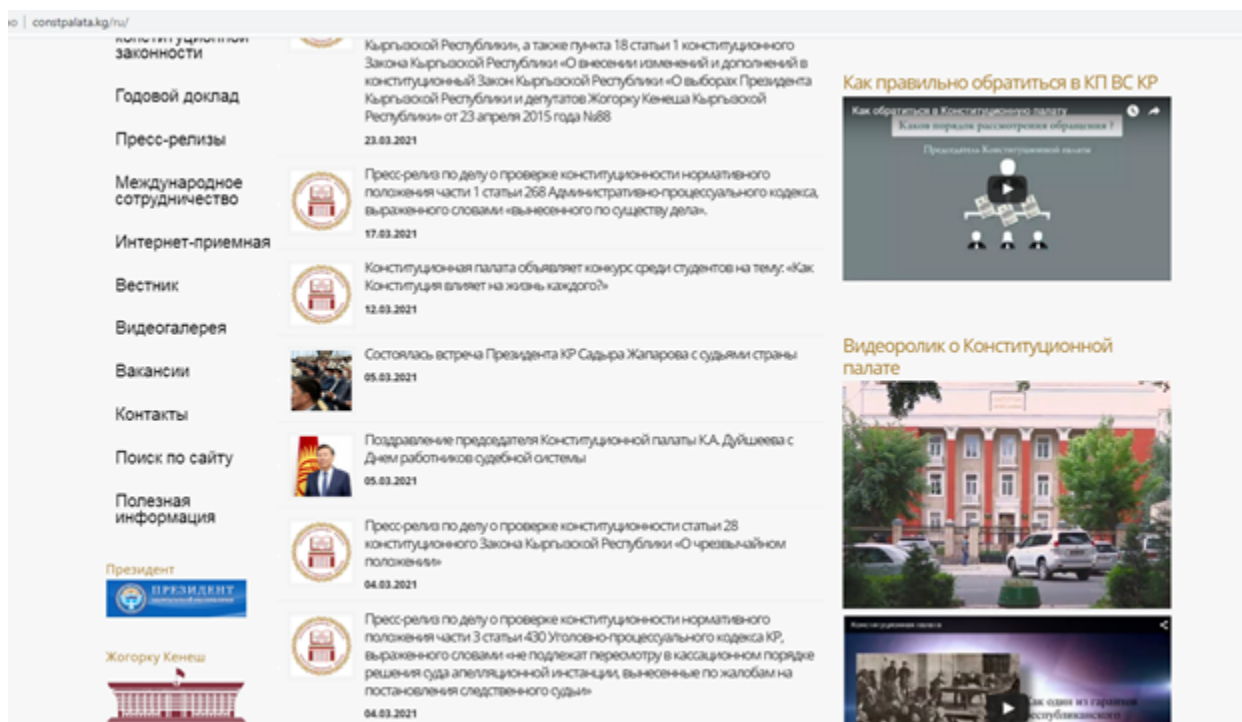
constpalata.kg/ru/

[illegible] законности

Годовой доклад

Пресс-релизы

Международное сотрудничество

Интернет-приемная

Вестник

Видеогалерея

Вакансии

Контакты

Поиск по сайту

Полезная информация

Президент

ПРЕЗИДЕНТ

Жогорку Кенеш

Кыргызской Республики», а также пункта 18 статьи 1 конституционного Закона Кыргызской Республики «О внесении изменений и дополнений в конституционный Закон Кыргызской Республики «О выборах Президента Кыргызской Республики и депутатов Жогорку Кенеша Кыргызской Республики» от 23 апреля 2015 года №88

23.03.2021

Пресс-релиз по делу о проверке конституционности нормативного положения части 1 статьи 268 Административно-процессуального кодекса, выраженного словами «вынесенного по существу дела».

17.03.2021

Конституционная палата объявляет конкурс среди студентов на тему: «Как Конституция влияет на жизнь каждого?»

12.03.2021

Состоялась встреча Президента КР Садыра Жапарова с судьями страны

05.03.2021

Поздравление председателя Конституционной палаты К.А. Дуйшеева с Днем работников судебной системы

05.03.2021

Пресс-релиз по делу о проверке конституционности статьи 28 конституционного Закона Кыргызской Республики «О чрезвычайном положении»

04.03.2021

Пресс-релиз по делу о проверке конституционности нормативного положения части 3 статьи 430 Уголовно-процессуального кодекса КР, выраженного словами «не подлежат пересмотру в кассационном порядке решения суда апелляционной инстанции, вынесенные по жалобам на постановления следственного судьи»

04.03.2021

Как правильно обратиться в КП ВС КР

Как обратиться в Конституционную палату

Каков порядок рассмотрения обращения ?

Председатель Конституционной палаты

Видеоролик о Конституционной палате

Конституционная палата

Как один из гарантов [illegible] республиканского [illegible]